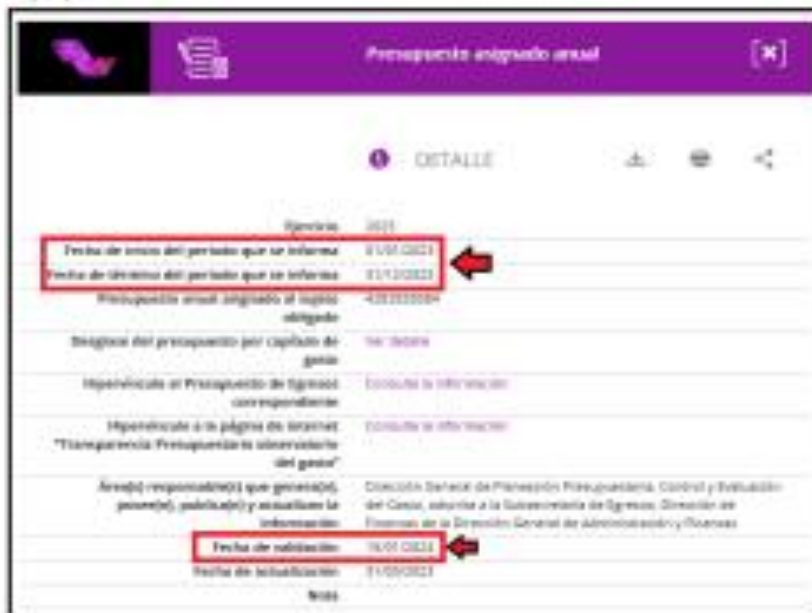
Presupuesto asignado anual

[x]

DETALLE

| | |
|---|---|
| Ejercicio | 2023 |
| Fecha de inicio del periodo que se informa | 01/01/2023 |
| Fecha de término del periodo que se informa | 31/12/2023 |
| Presupuesto anual asignado al sujeto obligado | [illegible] |
| Desglose del presupuesto por capítulo de gasto | Ver detalle |
| Hipervínculo al Presupuesto de Egresos correspondiente | Consulte la información |
| Hipervínculo a la página de internet "Transparencia Presupuestaria observatorio del gasto" | Consulte la información |
| Área(s) responsable(s) que genera(n), posee(n), publica(n) y actualizan la información | Dirección General de Planeación Presupuestaria, Control y Evaluación del Gasto, adscrita a la Subsecretaría de Egresos, Dirección de Finanzas de la Dirección General de Administración y Finanzas |
| Fecha de validación | 16/01/2023 |
| Fecha de actualización | 31/03/2023 |
| Nota | |